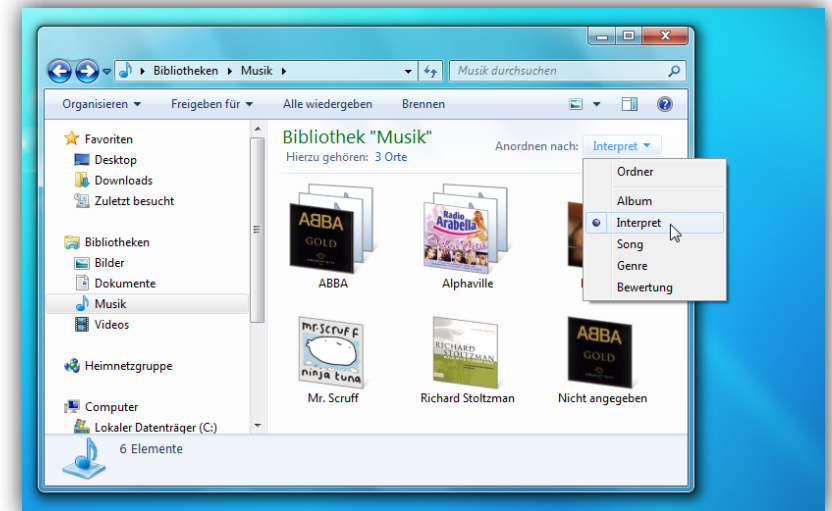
Bibliotheken ▸ Musik ▸

Musik durchsuchen

Organisieren ▾ Freigeben für ▾ Alle wiedergeben Brennen

Favoriten
Desktop
Downloads
Zuletzt besucht

Bibliotheken
Bilder
Dokumente
Musik
Videos

Heimnetzgruppe

Computer
Lokaler Datenträger (C:)

Bibliothek "Musik"
Hierzu gehören: 3 Orte

Anordnen nach: Interpret ▾

Ordner
Album
Interpret
Song
Genre
Bewertung

ABBA GOLD
ABBA

Radio Arabella
Alphaville

mr.scruff ninja tuna
Mr. Scruff

RICHARD STOLTZMAN
Richard Stoltzman

ABBA GOLD
Nicht angegeben

6 Elemente